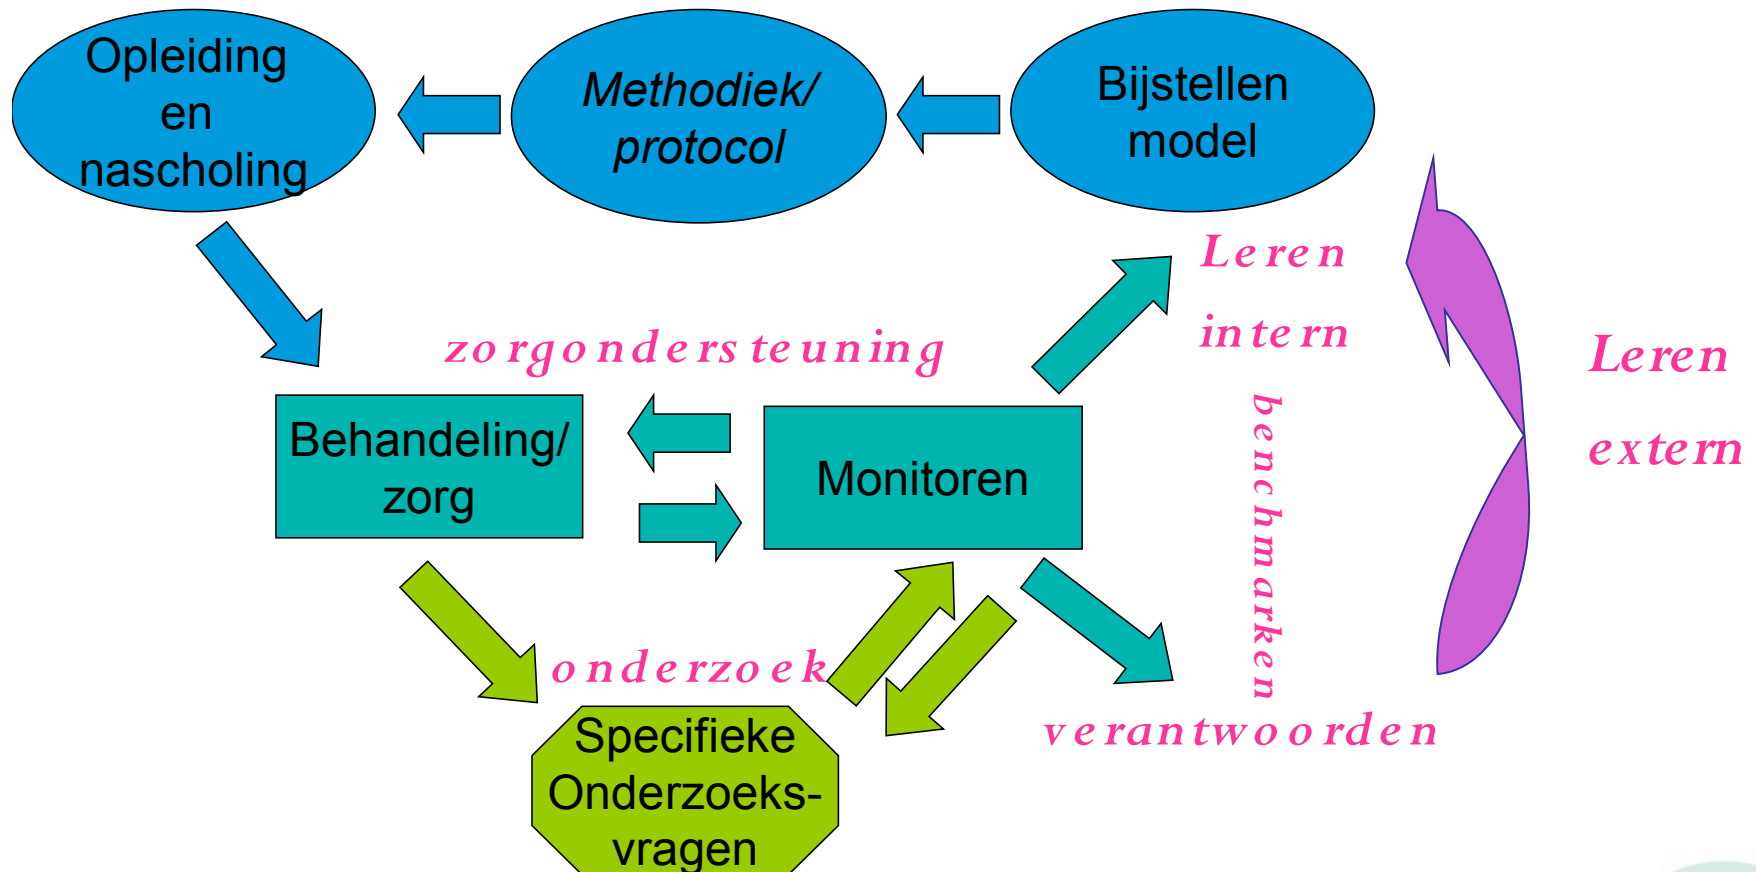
Opleiding en nascholing

Methodiek/ protocol

Bijstellen model

Leren intern

Leren extern

zorgondersteuning

Behandeling/ zorg

Monitoren

benchmarken

onderzoek

verantwoorden

Specifieke Onderzoeks-vragen